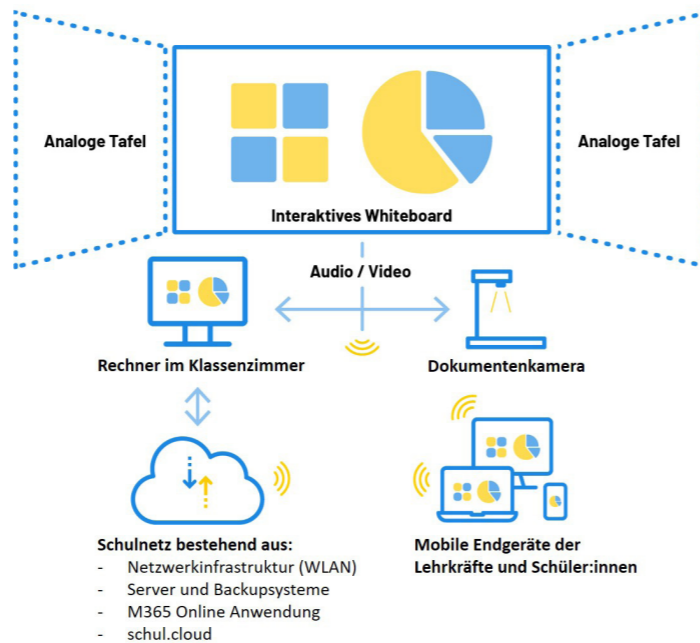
Analoge Tafel

Interaktives Whiteboard

Analoge Tafel

Audio / Video

Rechner im Klassenzimmer

Dokumentenkamera

Schulnetz bestehend aus:
- Netzwerkinfrastruktur (WLAN)
- Server und Backupsysteme
- M365 Online Anwendung
- schul.cloud

Mobile Endgeräte der Lehrkräfte und Schüler:innen